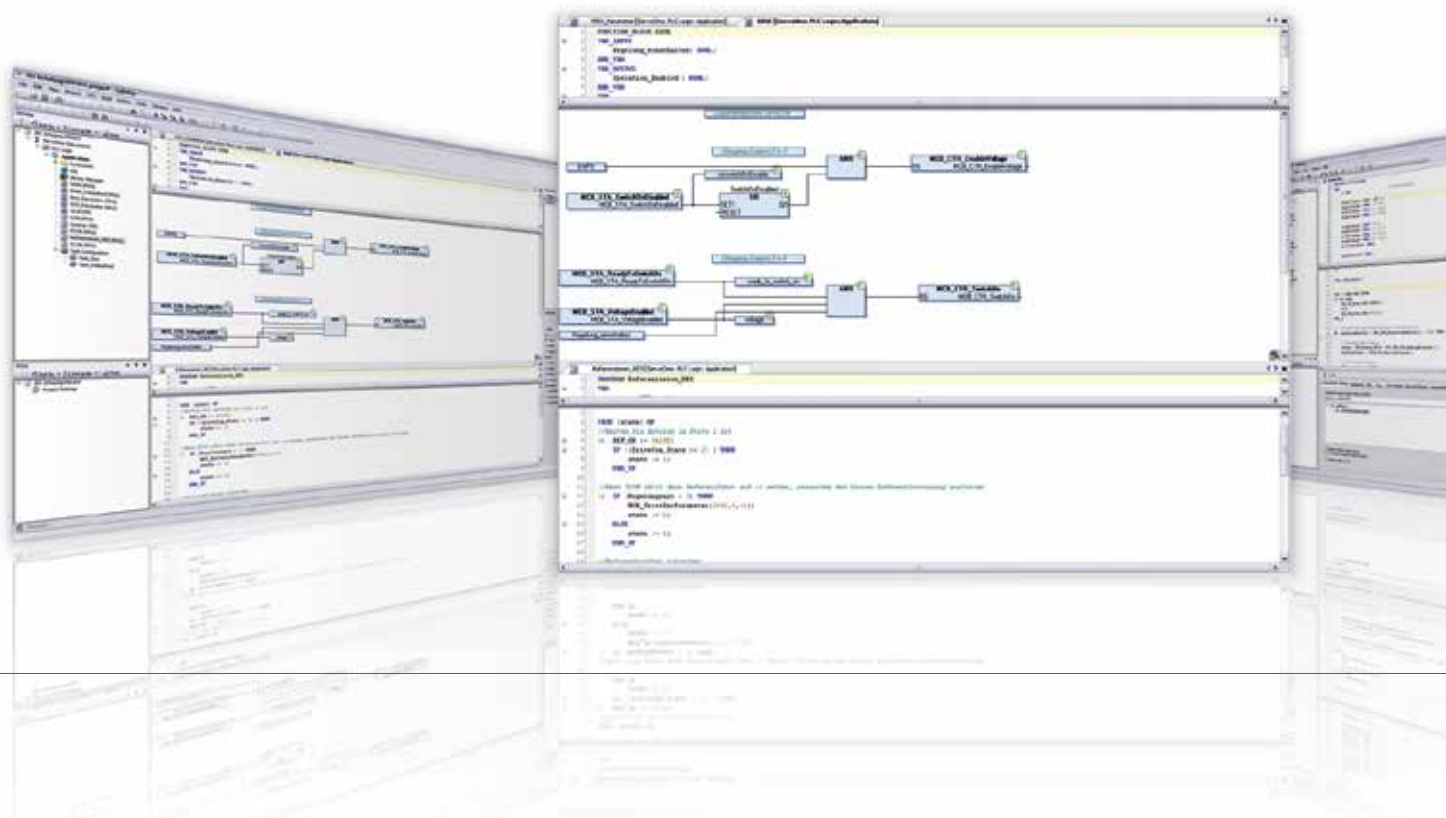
FUNCTION_BLOCK SSML
VAR_INPUT
Regelung_einschalten : BOOL;
END_VAR
VAR_OUTPUT
Operation_Enabled : BOOL;
END_VAR

MCB_CTW_SwitchOnEnabled
MCB_CTW_SwitchOnEnabled
SR
SET1
RESET
AND
MCB_CTW_EnableVoltage
MCB_CTW_EnableVoltage

MCB_STW_ReadyToSwitchOn
MCB_STW_ReadyToSwitchOn
MCB_STW_VoltageEnabled
MCB_STW_VoltageEnabled
ready_to_switch_on
voltage
AND
MCB_CTW_SwitchOn
MCB_CTW_SwitchOn

Referenzieren_NRX
FUNCTION Referenzieren_NRX
VAR

CASE (state) OF
//Warten bis Antrieb in State 2 ist
0: REF_EN := FALSE;
IF (Internal_State >= 2) THEN
state := 1;
END_IF

IF Regelungsart = 1) THEN
MCB_HomeReference(0x0,0,0);
state := 1;
ELSE
state := 1;
END_IF